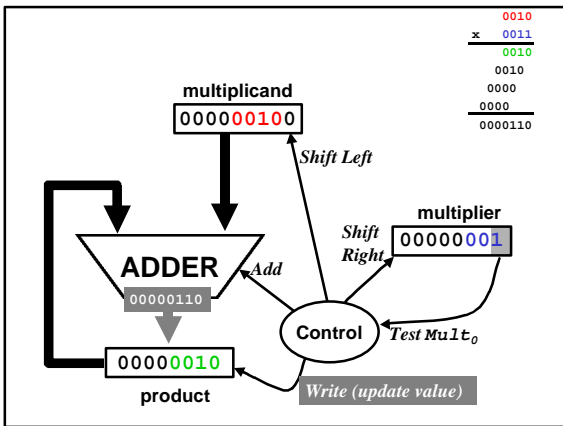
0010
x 0011
0010
0010
0000
0000
0000110

multiplicand
000000100

Shift Left

multiplier
00000001

Shift Right

ADDER
Add
00000110

Control

Test $\texttt{Mult}_0$

00000010
product

Write (update value)